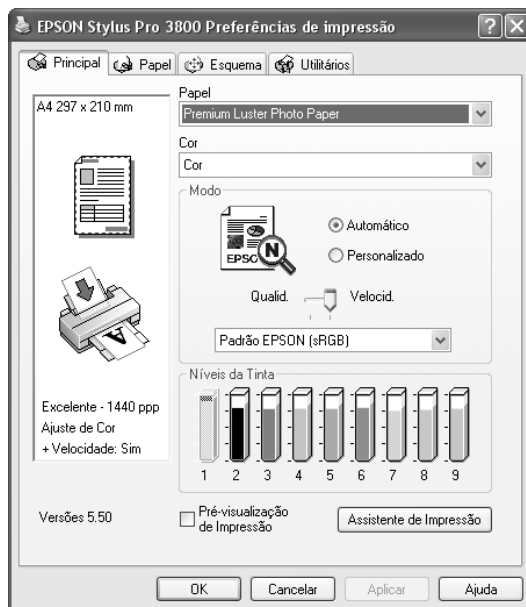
EPSON Stylus Pro 3800 Preferências de impressão

? X

Principal | Papel | Esquema | Utilitários

A4 297 x 210 mm

Papel
Premium Luster Photo Paper

Cor
Cor

Modo

EPSON

Automático

Personalizado

Qualid. Velocid.

Padrão EPSON (sRGB)

Níveis da Tinta

1 2 3 4 5 6 7 8 9

Excelente - 1440 ppp
Ajuste de Cor
+ Velocidade: Sim

Versões 5.50

Pré-visualização de Impressão

Assistente de Impressão

OK | Cancelar | Aplicar | Ajuda